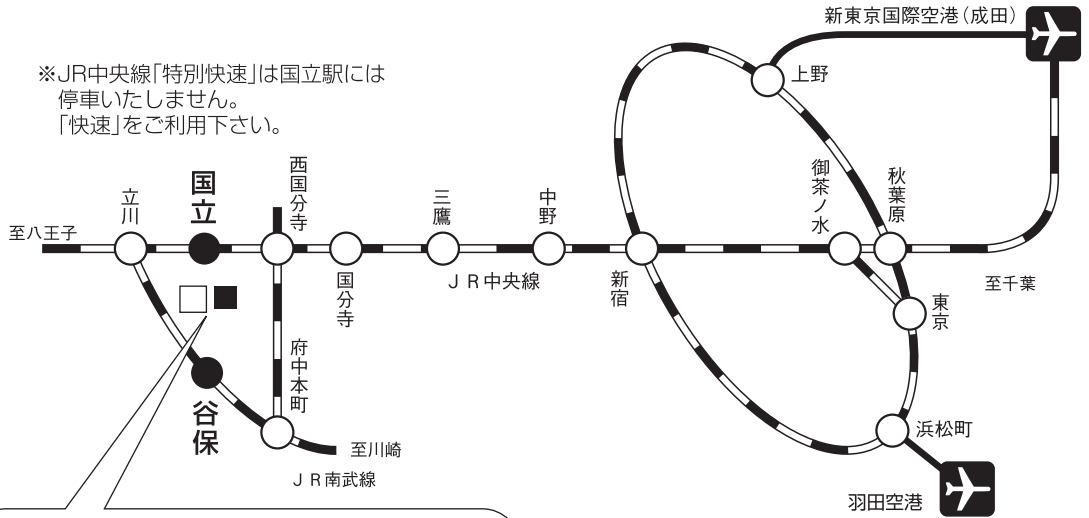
新東京国際空港(成田)

※JR中央線「特別快速」は国立駅には停車いたしません。「快速」をご利用下さい。

上野

御茶ノ水

秋葉原

西国分寺

立川

国立

三鷹

中野

至八王子

国分寺

JR中央線

新宿

至千葉

東京

府中本町

谷保

浜松町

至川崎

JR南武線

羽田空港